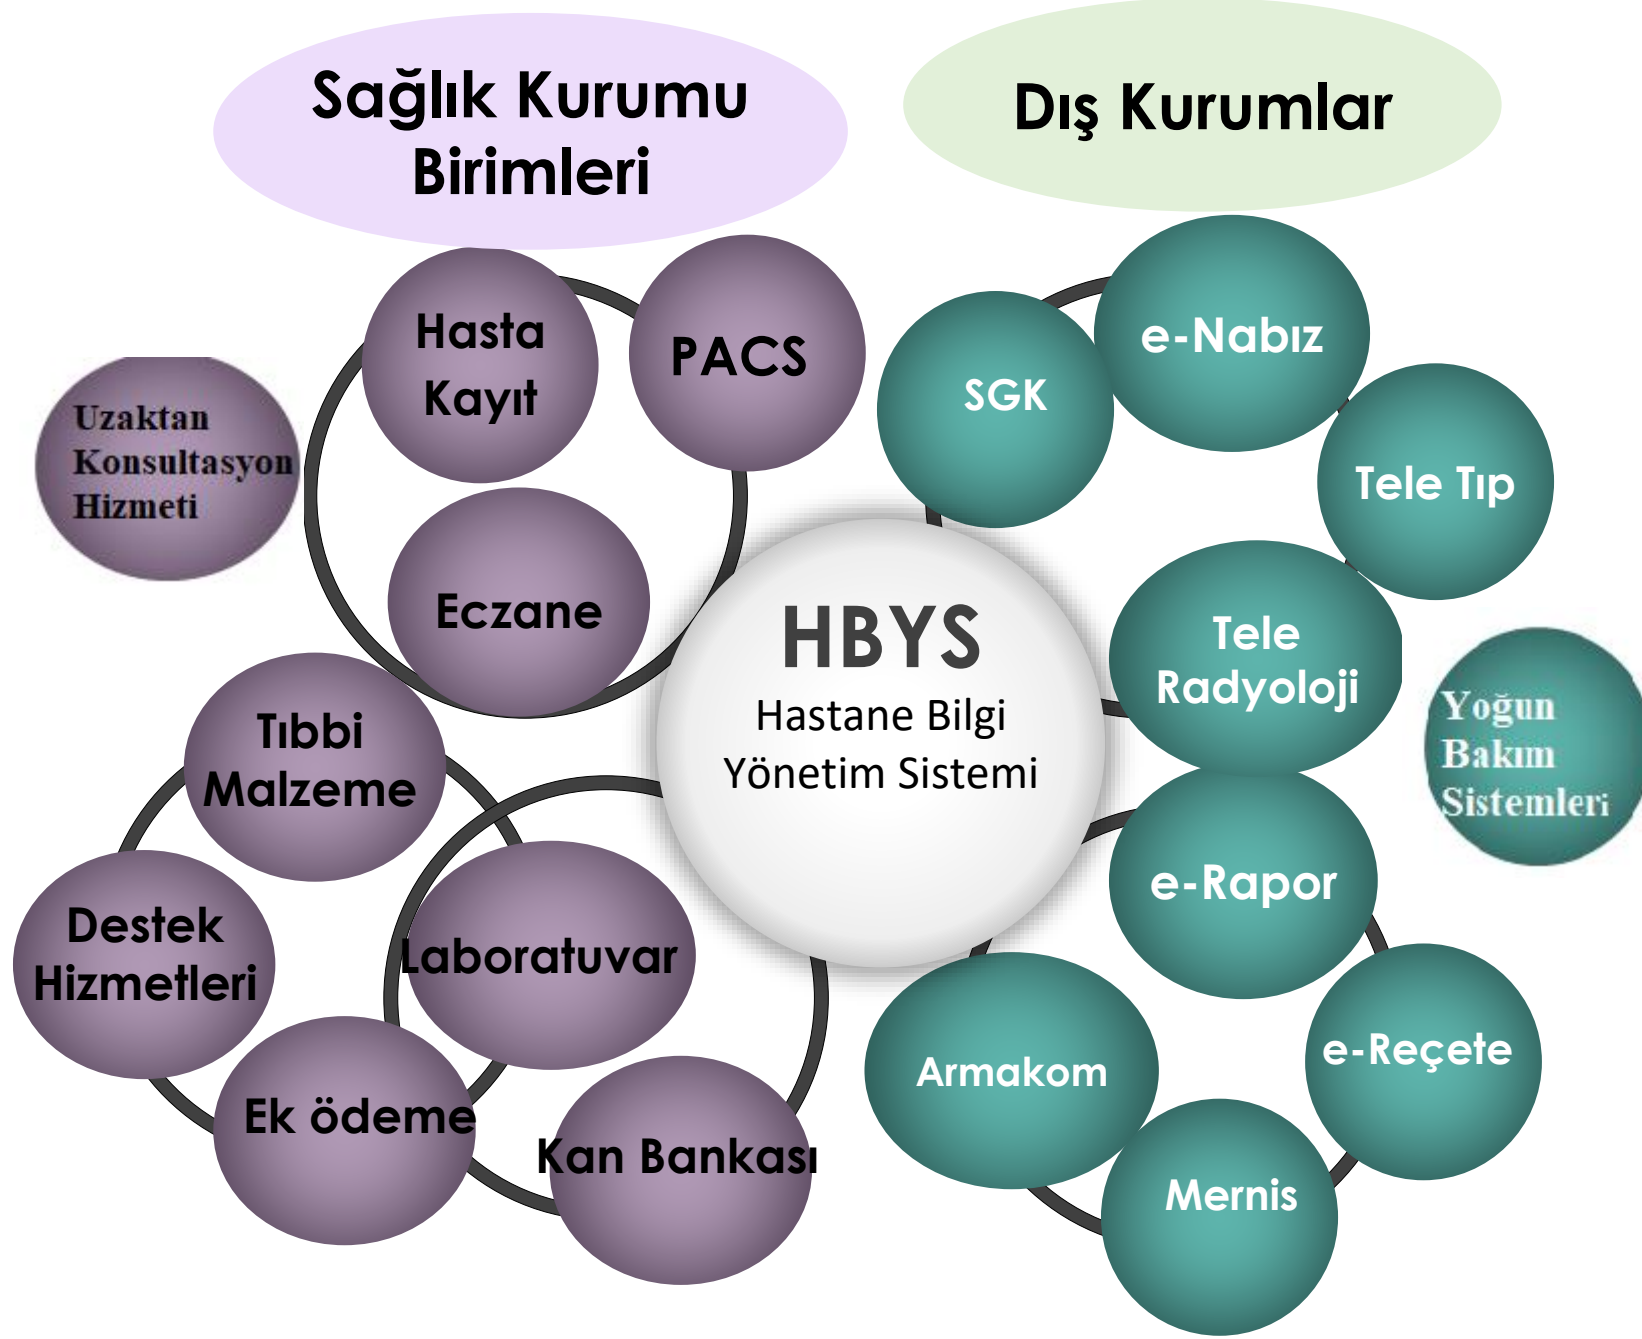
Sağlık Kurumu Birimleri

Dış Kurumlar

Hasta Kayıt

PACS

Uzaktan Konsultasyon Hizmeti

Eczane

SGK

e-Nabız

Tele Tıp

HBYS
Hastane Bilgi Yönetim Sistemi

Tele Radyoloji

Yoğun Bakım Sistemleri

Tıbbi Malzeme

Destek Hizmetleri

Laboratuvar

Ek ödeme

Kan Bankası

e-Rapor

Armakom

e-Reçete

Mernis